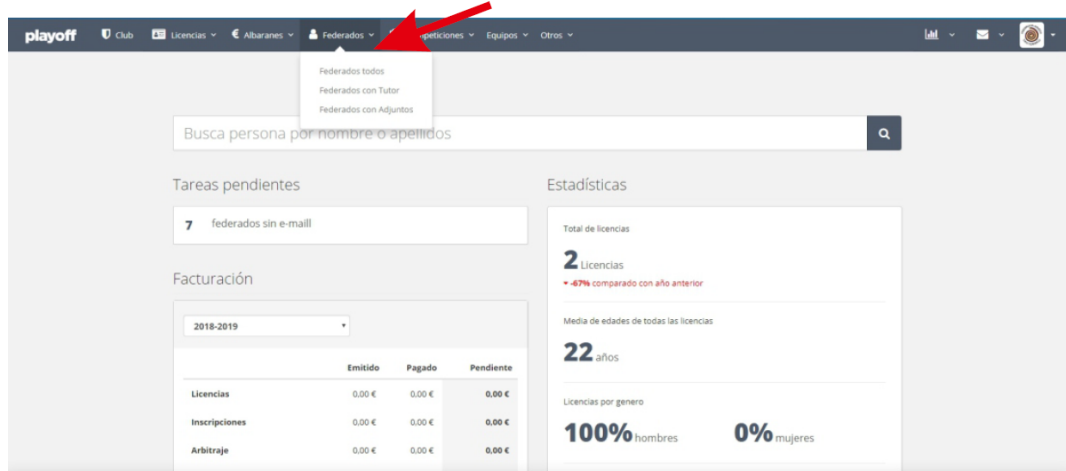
playoff Club Licencias Albaranes Federados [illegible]peticiones Equipos Otros

Federados todos
Federados con Tutor
Federados con Adjuntos

Busca persona por nombre o apellidos

Tareas pendientes

7 federados sin e-maill

Facturación

2018-2019

| | Emitido | Pagado | Pendiente |
|---|---|---|---|
| Licencias | 0,00 € | 0,00 € | 0,00 € |
| Inscripciones | 0,00 € | 0,00 € | 0,00 € |
| Arbitraje | 0,00 € | 0,00 € | 0,00 € |

Estadísticas

Total de licencias

2 Licencias
▾ -67% comparado con año anterior

Media de edades de todas las licencias

22 años

Licencias por genero

100% hombres 0% mujeres